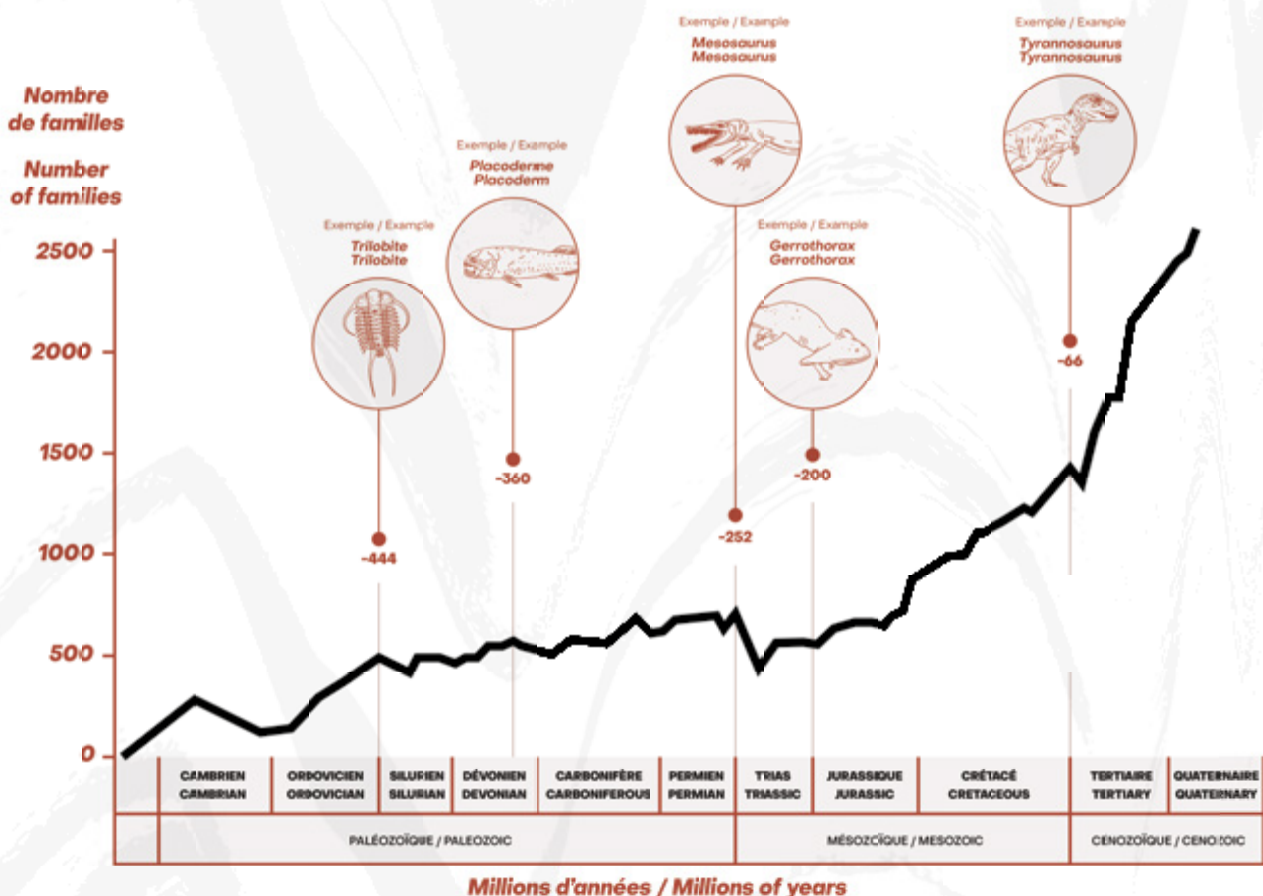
Nombre de familles

Number of families

2500

2000

1500

1000

500

0

Exemple / Example
Trilobite
Trilobite

-444

Exemple / Example
Placoderme
Placoderm

-360

Exemple / Example
Mesosaurus
Mesosaurus

-252

Exemple / Example
Gerrothorax
Gerrothorax

-200

Exemple / Example
Tyrannosaurus
Tyrannosaurus

-66

| | CAMBRIEN CAMBRIAN | ORDOVICIEN ORDOVICIAN | SILURIEN SILURIAN | DÉVONIEN DEVONIAN | CARBONIFÈRE CARBONIFEROUS | PERMIEN PERMIAN | TRIAS TRIASSIC | JURASSIQUE JURASSIC | CRÉTACÉ CRETACEOUS | TERTIAIRE TERTIARY | QUATERNAIRE QUATERNARY |
|---|---|---|---|---|---|---|---|---|---|---|---|
| | PALÉOZOÏQUE / PALEOZOIC | | | | | | MÉSOZOÏQUE / MESOZOIC | | | CENOZOÏQUE / CENOZOIC | |

Millions d'années / Millions of years